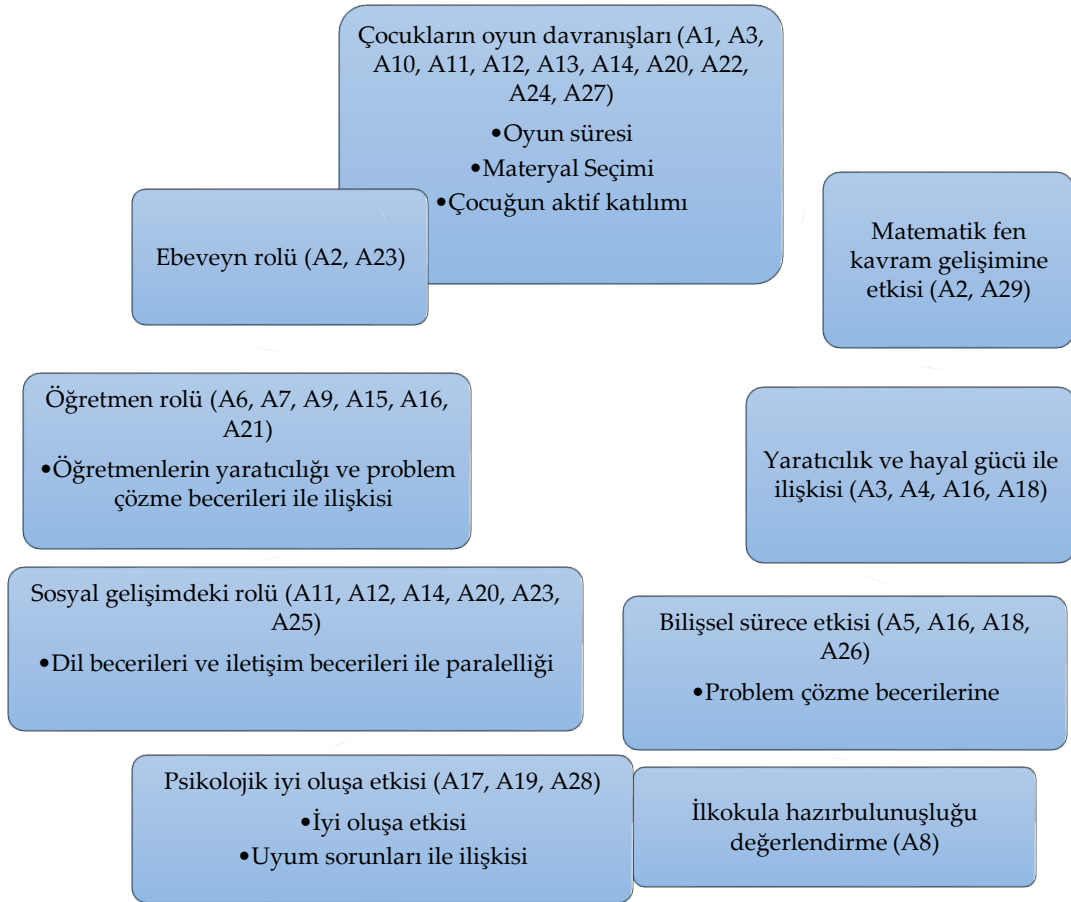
Çocukların oyun davranışları (A1, A3, A10, A11, A12, A13, A14, A20, A22, A24, A27)
•Oyun süresi
•Materyal Seçimi
•Çocuğun aktif katılımı

Ebeveyn rolü (A2, A23)

Matematik fen kavram gelişimine etkisi (A2, A29)

Öğretmen rolü (A6, A7, A9, A15, A16, A21)
•Öğretmenlerin yaratıcılığı ve problem çözme becerileri ile ilişkisi

Yaratıcılık ve hayal gücü ile ilişkisi (A3, A4, A16, A18)

Sosyal gelişimdeki rolü (A11, A12, A14, A20, A23, A25)
•Dil becerileri ve iletişim becerileri ile paralelliği

Bilişsel sürece etkisi (A5, A16, A18, A26)
•Problem çözme becerilerine

Psikolojik iyi oluşa etkisi (A17, A19, A28)
•İyi oluşa etkisi
•Uyum sorunları ile ilişkisi

İlkokula hazırbulunuşluğu değerlendirme (A8)